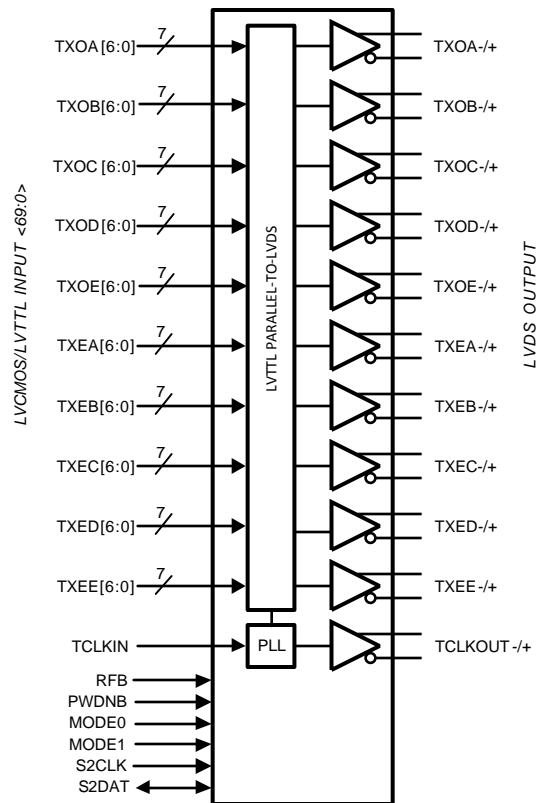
LVCMOS/LVTTL INPUT <69:0>

TXOA [6:0]
7
TXOB[6:0]
7
TXOC [6:0]
7
TXOD[6:0]
7
TXOE[6:0]
7
TXEA[6:0]
7
TXEB[6:0]
7
TXEC[6:0]
7
TXED[6:0]
7
TXEE[6:0]
7
TCLKIN
RFB
PWDNB
MODE0
MODE1
S2CLK
S2DAT

LVTTL PARALLEL-TO-LVDS

PLL

TXOA-/+
TXOB-/+
TXOC-/+
TXOD-/+
TXOE-/+
TXEA-/+
TXEB-/+
TXEC-/+
TXED-/+
TXEE-/+
TCLKOUT-/+

LVDS OUTPUT